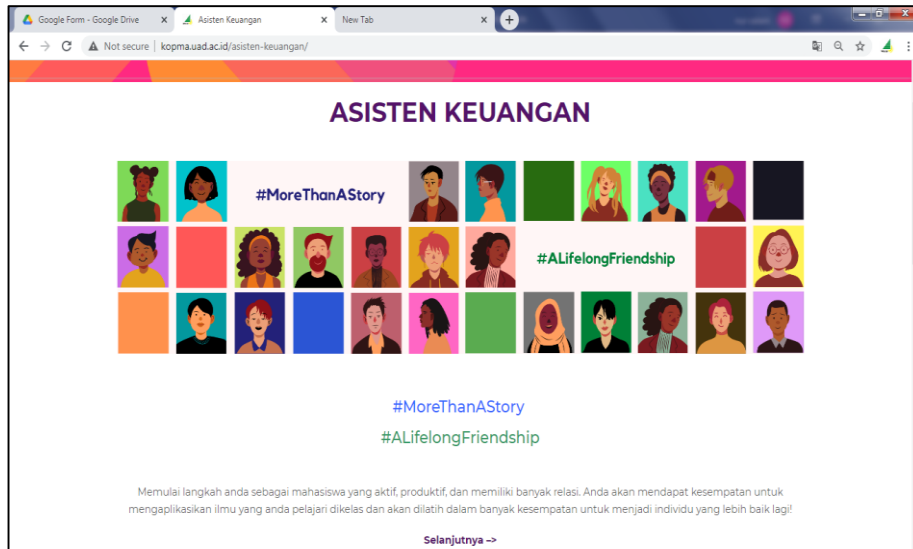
Google Form - Google Drive
Asisten Keuangan
New Tab
Not secure | kopma.uad.ac.id/asisten-keuangan/

ASISTEN KEUANGAN

#MoreThanAStory

#ALifelongFriendship

#MoreThanAStory

#ALifelongFriendship

Memulai langkah anda sebagai mahasiswa yang aktif, produktif, dan memiliki banyak relasi. Anda akan mendapat kesempatan untuk mengaplikasikan ilmu yang anda pelajari dikelas dan akan dilatih dalam banyak kesempatan untuk menjadi individu yang lebih baik lagi!

Selanjutnya -->